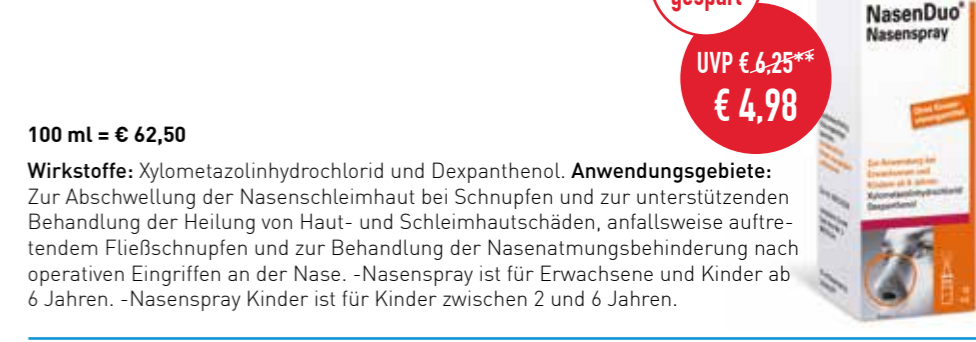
gespart

UVP € 6,25**
€ 4,98

NasenDuo®
Nasenspray

100 ml = € 62,50

Wirkstoffe: Xylometazolinhydrochlorid und Dexpanthenol. Anwendungsgebiete: Zur Abschwellung der Nasenschleimhaut bei Schnupfen und zur unterstützenden Behandlung der Heilung von Haut- und Schleimhautschäden, anfallsweise auftretendem Fließschnupfen und zur Behandlung der Nasenatmungsbehinderung nach operativen Eingriffen an der Nase. -Nasenspray ist für Erwachsene und Kinder ab 6 Jahren. -Nasenspray Kinder ist für Kinder zwischen 2 und 6 Jahren.